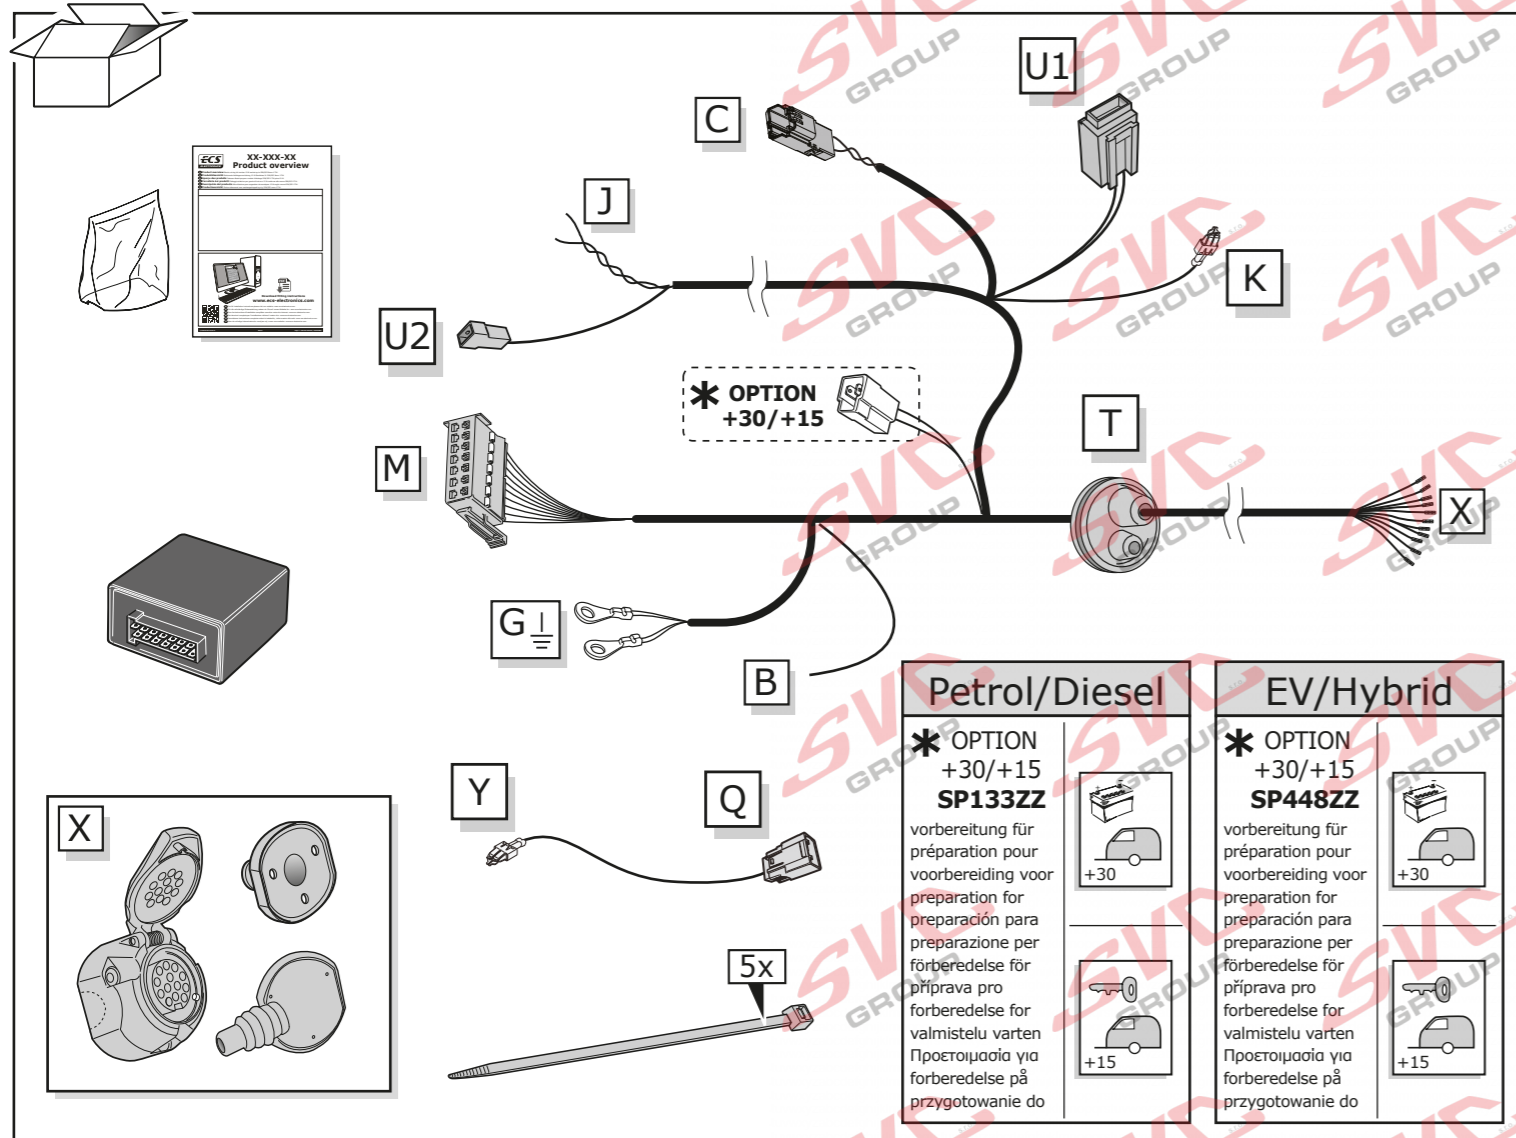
SVC GROUP

U1

C

J

K

U2

XX-XXX-XX
Product overview

✱ OPTION
+30/+15

T

M

X

G

B

Petrol/Diesel

✱ OPTION
+30/+15
SP133ZZ
vorbereitung für
préparation pour
voorbereiding voor
preparation for
preparación para
preparazione per
förberedelse för
příprava pro
forberedelse for
valmistelu varten
Προετοιμασία για
forberedelse på
przygotowanie do

+30

+15

EV/Hybrid

✱ OPTION
+30/+15
SP448ZZ
vorbereitung für
préparation pour
voorbereiding voor
preparation for
preparación para
preparazione per
förberedelse för
příprava pro
forberedelse for
valmistelu varten
Προετοιμασία για
forberedelse på
przygotowanie do

+30

+15

X

Y

Q

5x